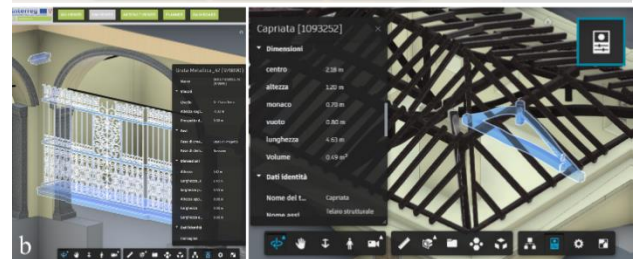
Interreg

b

Capriata [1093252]

Dimensioni

centro 2.38 m

altezza 1.20 m

monaco 0.70 m

vuoto 0.80 m

lunghezza 4.63 m

Volume $0.49\ m^3$

Dati identità

Nome del t... Capriata

Telaio strutturale